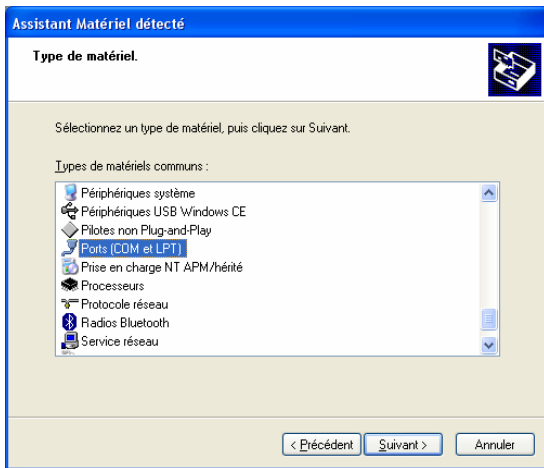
Assistant Matériel détecté

Type de matériel.

Sélectionnez un type de matériel, puis cliquez sur Suivant.

Types de matériels communs :

Périphériques système
Périphériques USB Windows CE
Pilotes non Plug-and-Play
Ports (COM et LPT)
Prise en charge NT APM/hérité
Processeurs
Protocole réseau
Radios Bluetooth
Service réseau

< Précédent
Suivant >
Annuler